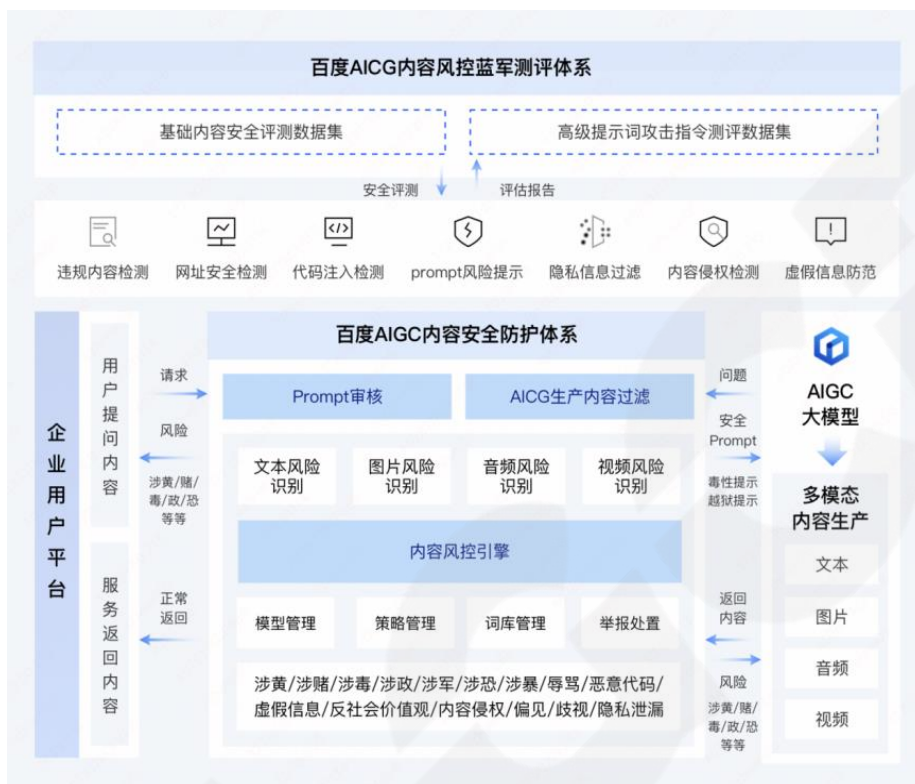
百度AICG内容风控蓝军测评体系

基础内容安全评测数据集

高级提示词攻击指令测评数据集

安全评测

评估报告

违规内容检测

网址安全检测

代码注入检测

prompt风险提示

隐私信息过滤

内容侵权检测

虚假信息防范

企业用户平台

用户提问内容

请求

风险

涉黄/赌/毒/政/恐等等

服务返回内容

正常返回

百度AIGC内容安全防护体系

Prompt审核

AICG生产内容过滤

文本风险识别

图片风险识别

音频风险识别

视频风险识别

内容风控引擎

模型管理

策略管理

词库管理

举报处置

涉黄/涉赌/涉毒/涉政/涉军/涉恐/涉暴/辱骂/恶意代码/虚假信息/反社会价值观/内容侵权/偏见/歧视/隐私泄漏

问题

安全Prompt

毒性提示越狱提示

返回内容

风险

涉黄/赌/毒/政/恐等等

AIGC大模型

多模态内容生产

文本

图片

音频

视频